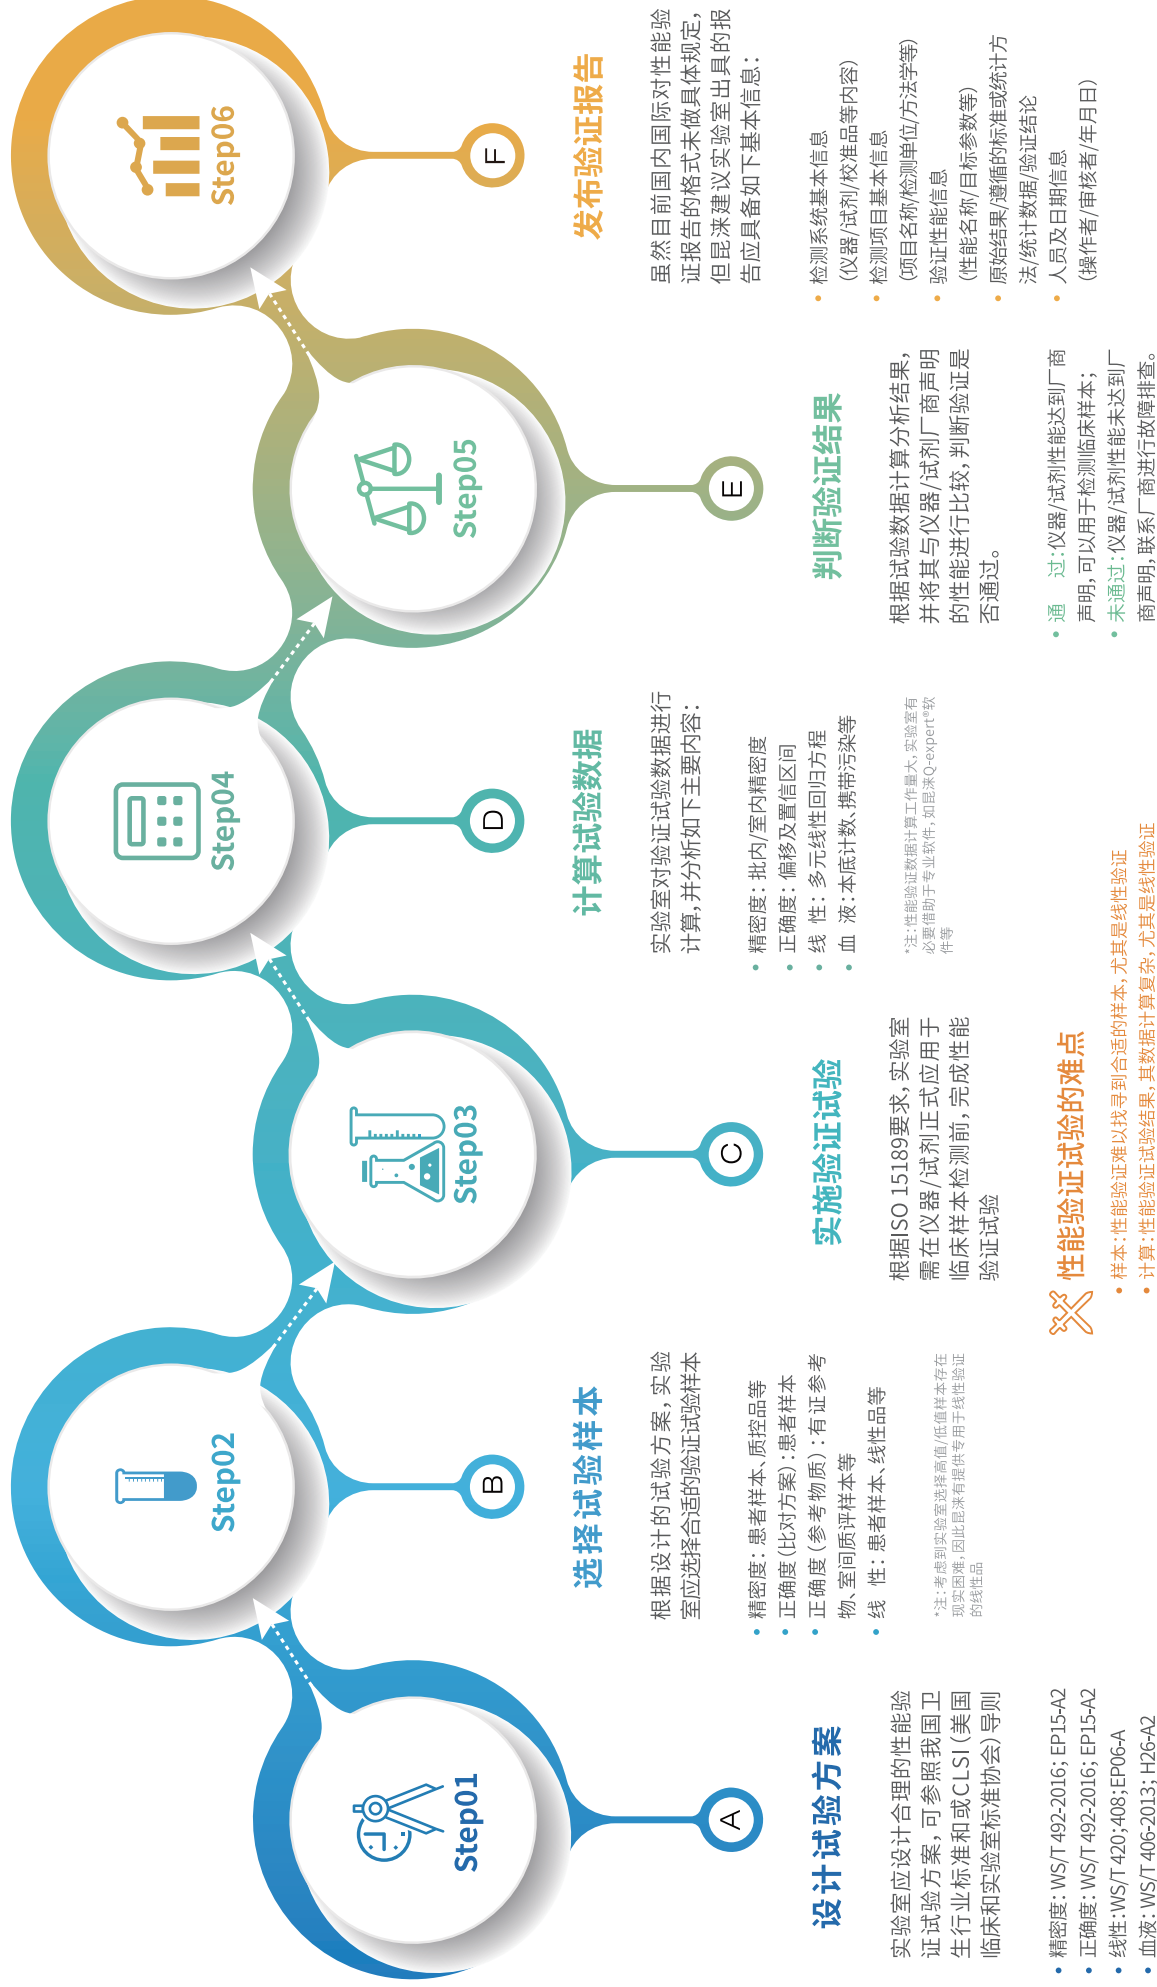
Step01

A

设计试验方案

实验室应设计合理的性能验证试验方案，可参照我国卫生行业标准和CLSI（美国临床和实验室标准协会）导则

• 精密度：WS/T 492-2016；EP15-A2
• 正确度：WS/T 492-2016；EP15-A2
• 线性：WS/T 420；408；EP06-A
• 血液：WS/T 406-2013；H26-A2

Step02

B

选择试验样本

根据设计的试验方案，实验室应选择合适的验证试验样本

• 精密度：患者样本、质控品等
• 正确度（比对方案）：患者样本
• 正确度（参考物质）：有证参考物、室间质评样本等
• 线 性：患者样本、线性品等

*注：考虑到实验室选择高值/低值样本存在现实困难，因此昆涞有提供专用于线性验证的线性品

Step03

C

实施验证试验

根据ISO 15189要求，实验室需在仪器/试剂正式应用于临床样本检测前，完成性能验证试验

性能验证试验的难点

• 样本：性能验证难以找寻到合适的样本，尤其是线性验证
• 计算：性能验证试验结果，其数据计算复杂，尤其是线性验证

Step04

D

计算试验数据

实验室对验证试验数据进行计算，并分析如下主要内容：

• 精密度：批内/室内精密度
• 正确度：偏移及置信区间
• 线 性：多元线性回归方程
• 血 液：本底计数，携带污染等

*注：性能验证数据计算工作量大，实验室有必要借助于专业软件，如昆涞Q-expert®软件等

Step05

E

判断验证结果

根据试验数据计算分析结果，并将其与仪器/试剂厂商声明的性能进行比较，判断验证是否通过。

• 通　过：仪器/试剂性能达到厂商声明，可以用于检测临床样本；
• 未通过：仪器/试剂性能未达到厂商声明，联系厂商进行故障排查。

Step06

F

发布验证报告

虽然目前国内国际对性能验证报告的格式未做具体规定，但昆涞建议实验室出具的报告应具备如下基本信息：

• 检测系统基本信息
（仪器/试剂/校准品等内容）
• 检测项目基本信息
（项目名称/检测单位/方法学等）
• 验证性能信息
（性能名称/目标参数等）
• 原始结果/遵循的标准或统计方法/统计数据/验证结论
• 人员及日期信息
（操作者/审核者/年月日）